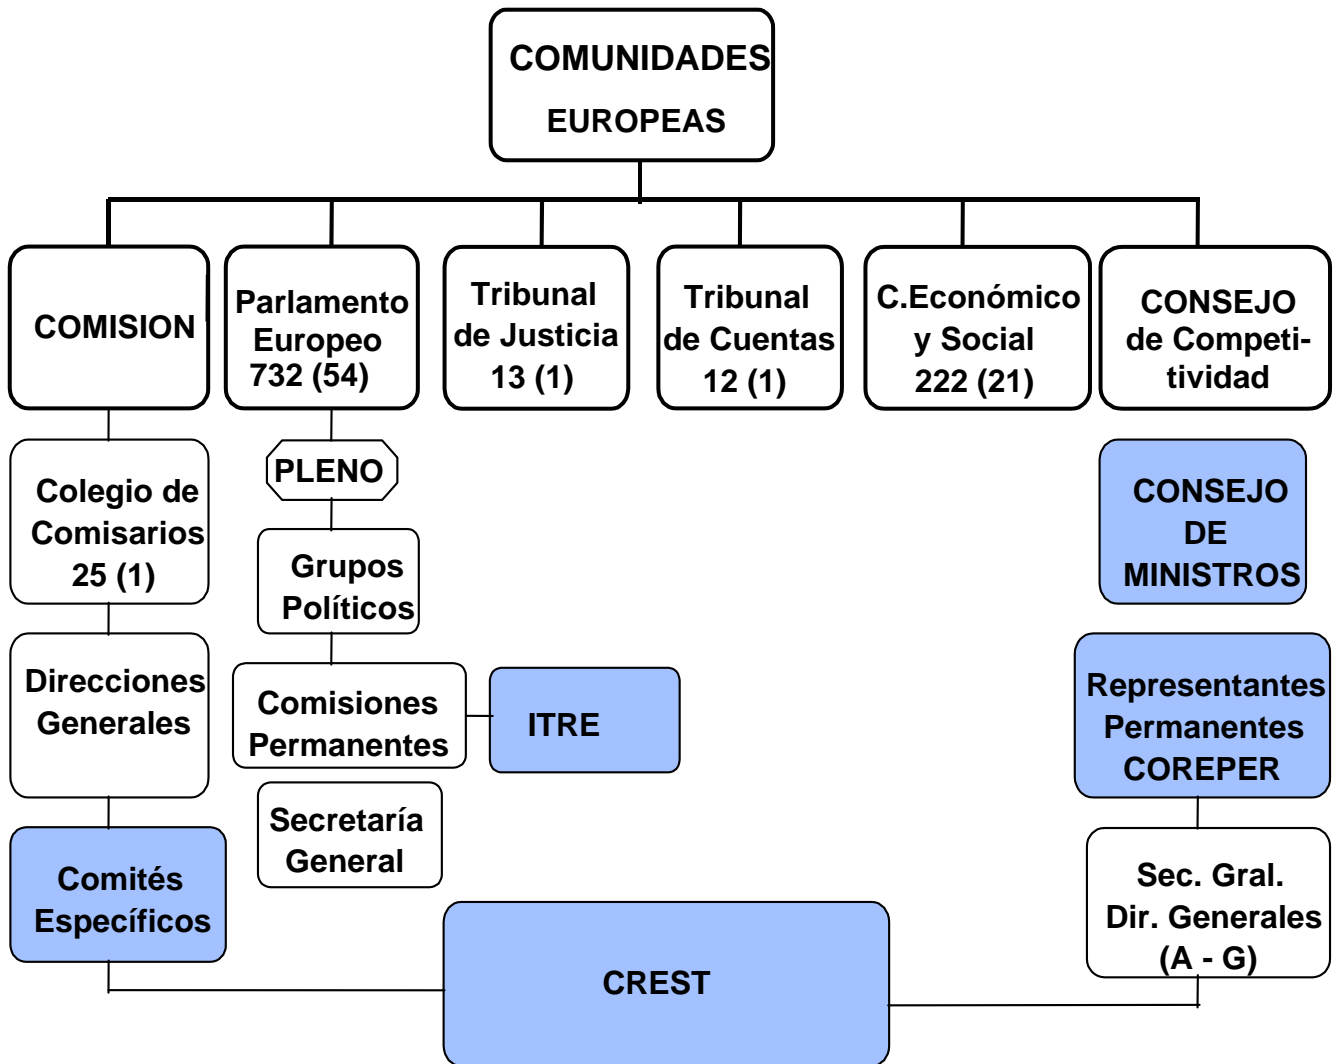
COMUNIDADES EUROPEAS

COMISION

Parlamento Europeo 732 (54)

Tribunal de Justicia 13 (1)

Tribunal de Cuentas 12 (1)

C.Económico y Social 222 (21)

CONSEJO de Competitividad

Colegio de Comisarios 25 (1)

Direcciones Generales

Comités Específicos

PLENO

Grupos Políticos

Comisiones Permanentes

ITRE

Secretaría General

CONSEJO DE MINISTROS

Representantes Permanentes COREPER

Sec. Gral. Dir. Generales (A - G)

CREST